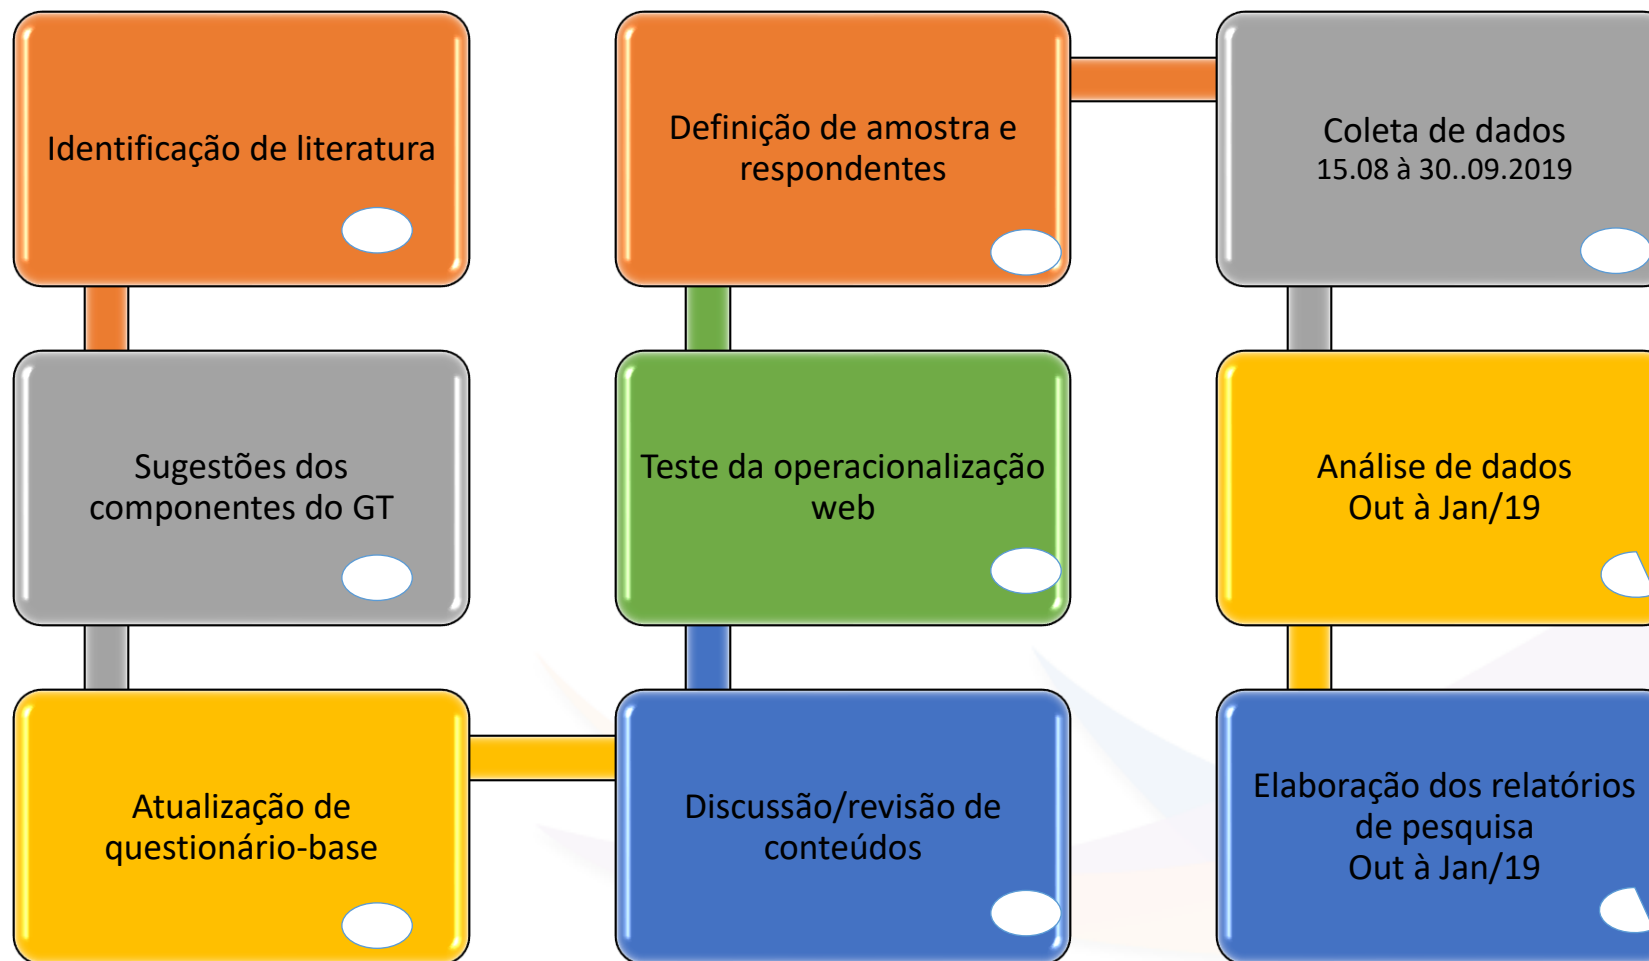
Identificação de literatura

Sugestões dos componentes do GT

Atualização de questionário-base

Discussão/revisão de conteúdos

Teste da operacionalização web

Definição de amostra e respondentes

Coleta de dados
15.08 à 30..09.2019

Análise de dados
Out à Jan/19

Elaboração dos relatórios de pesquisa
Out à Jan/19